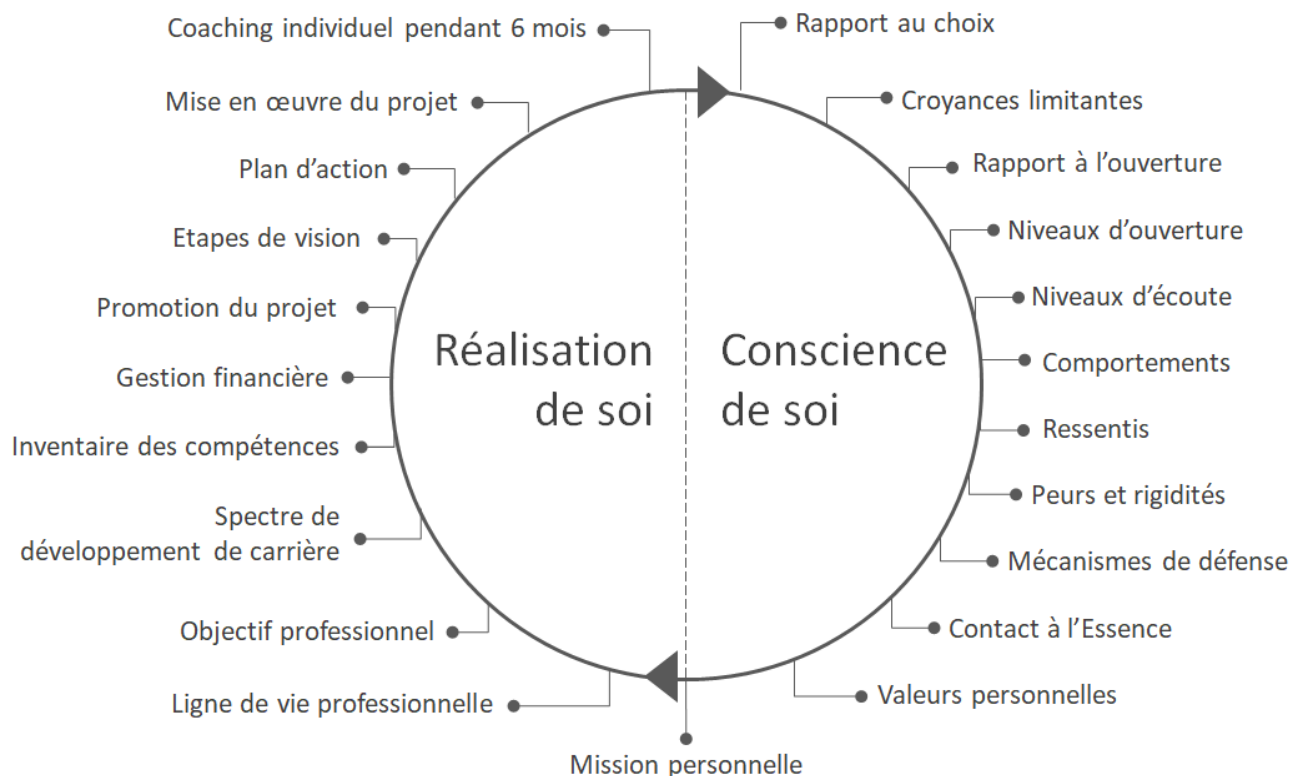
Coaching individuel pendant 6 mois

Mise en œuvre du projet

Plan d'action

Etapes de vision

Promotion du projet

Gestion financière

Inventaire des compétences

Spectre de développement de carrière

Objectif professionnel

Ligne de vie professionnelle

Réalisation de soi

Conscience de soi

Rapport au choix

Croyances limitantes

Rapport à l'ouverture

Niveaux d'ouverture

Niveaux d'écoute

Comportements

Ressentis

Peurs et rigidités

Mécanismes de défense

Contact à l'Essence

Valeurs personnelles

Mission personnelle